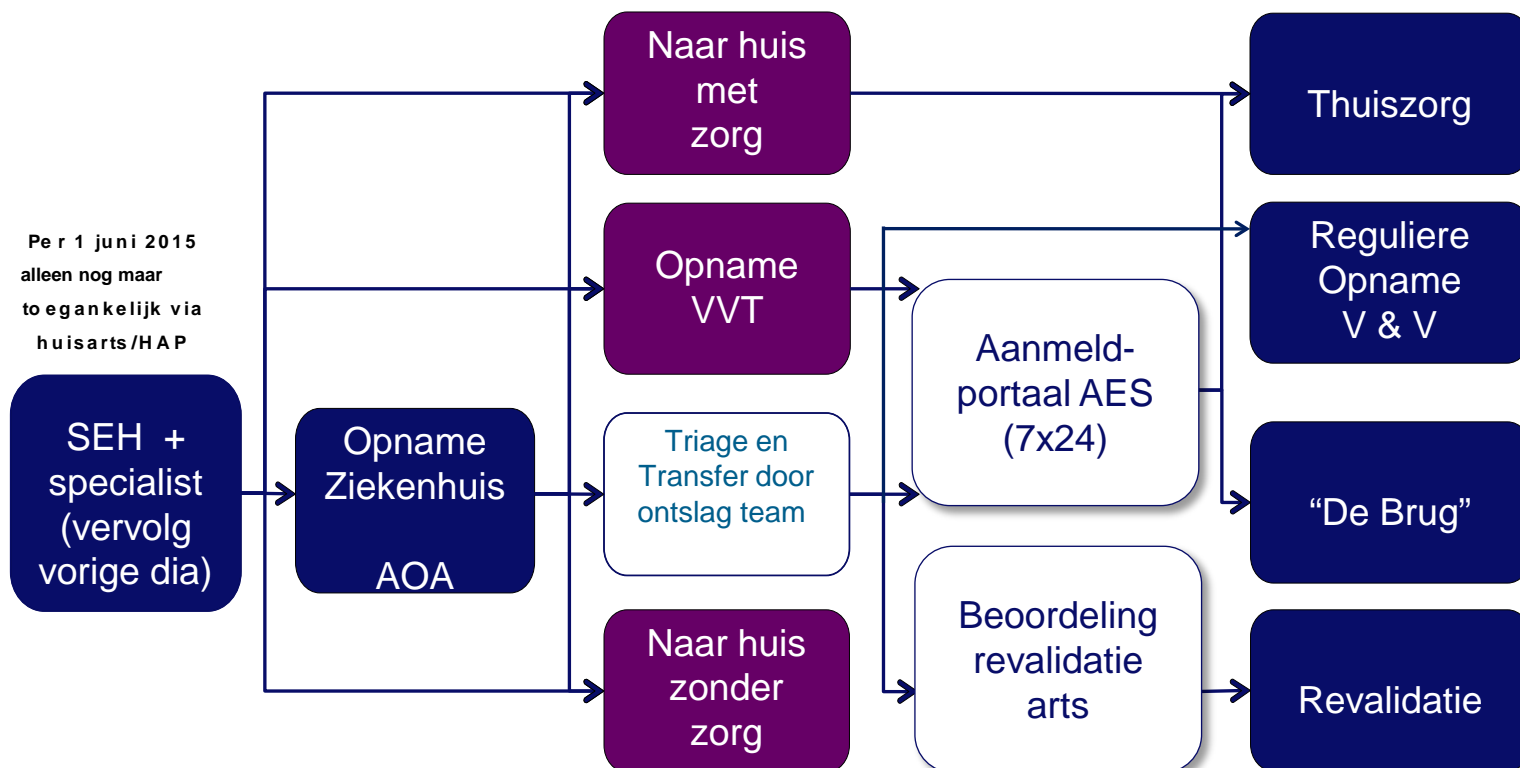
Per 1 juni 2015 alleen nog maar toegankelijk via huisarts/HAP

SEH + specialist (vervolg vorige dia)

Opname Ziekenhuis

AOA

Naar huis met zorg

Opname VVT

Triage en Transfer door ontslag team

Naar huis zonder zorg

Aanmeld-portaal AES (7x24)

Beoordeling revalidatie arts

Thuiszorg

Reguliere Opname V & V

“De Brug”

Revalidatie